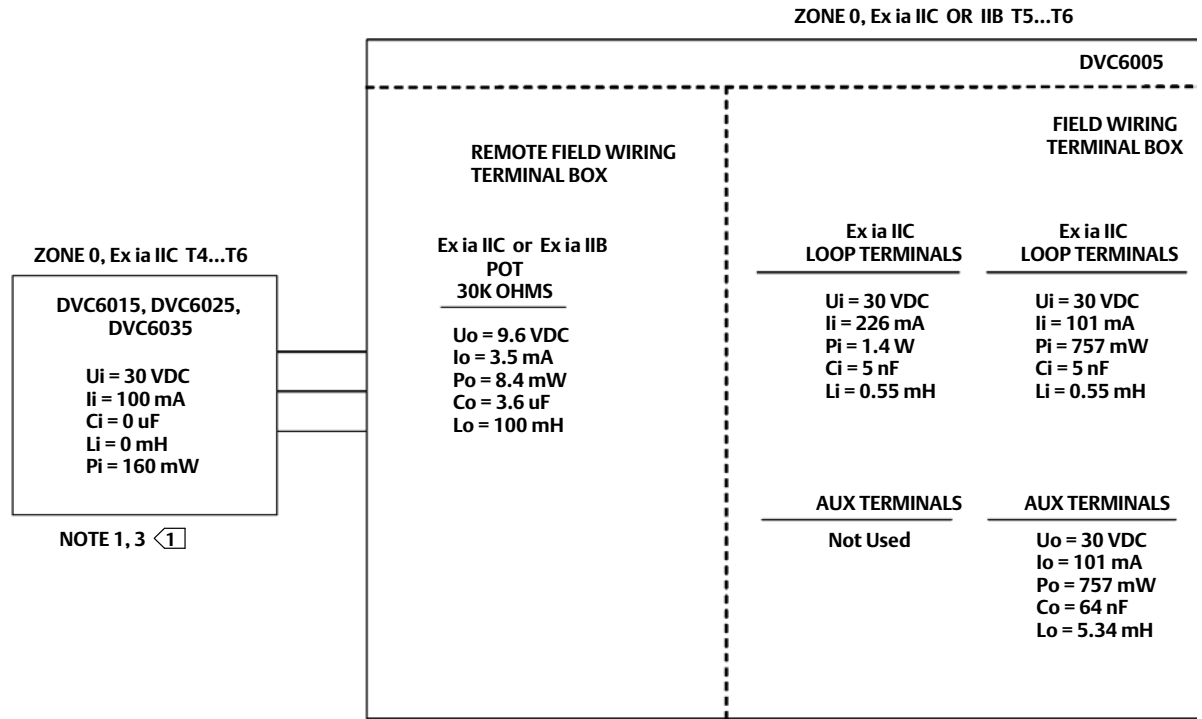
ZONE 0, Ex ia IIC OR IIB T5...T6

DVC6005

REMOTE FIELD WIRING TERMINAL BOX

FIELD WIRING TERMINAL BOX

ZONE 0, Ex ia IIC T4...T6

DVC6015, DVC6025, DVC6035

Ui = 30 VDC
Ii = 100 mA
Ci = 0 uF
Li = 0 mH
Pi = 160 mW

NOTE 1, 3 1

Ex ia IIC or Ex ia IIB
POT
30K OHMS

Uo = 9.6 VDC
Io = 3.5 mA
Po = 8.4 mW
Co = 3.6 uF
Lo = 100 mH

Ex ia IIC
LOOP TERMINALS

Ui = 30 VDC
Ii = 226 mA
Pi = 1.4 W
Ci = 5 nF
Li = 0.55 mH

Ex ia IIC
LOOP TERMINALS

Ui = 30 VDC
Ii = 101 mA
Pi = 757 mW
Ci = 5 nF
Li = 0.55 mH

AUX TERMINALS

Not Used

AUX TERMINALS

Uo = 30 VDC
Io = 101 mA
Po = 757 mW
Co = 64 nF
Lo = 5.34 mH